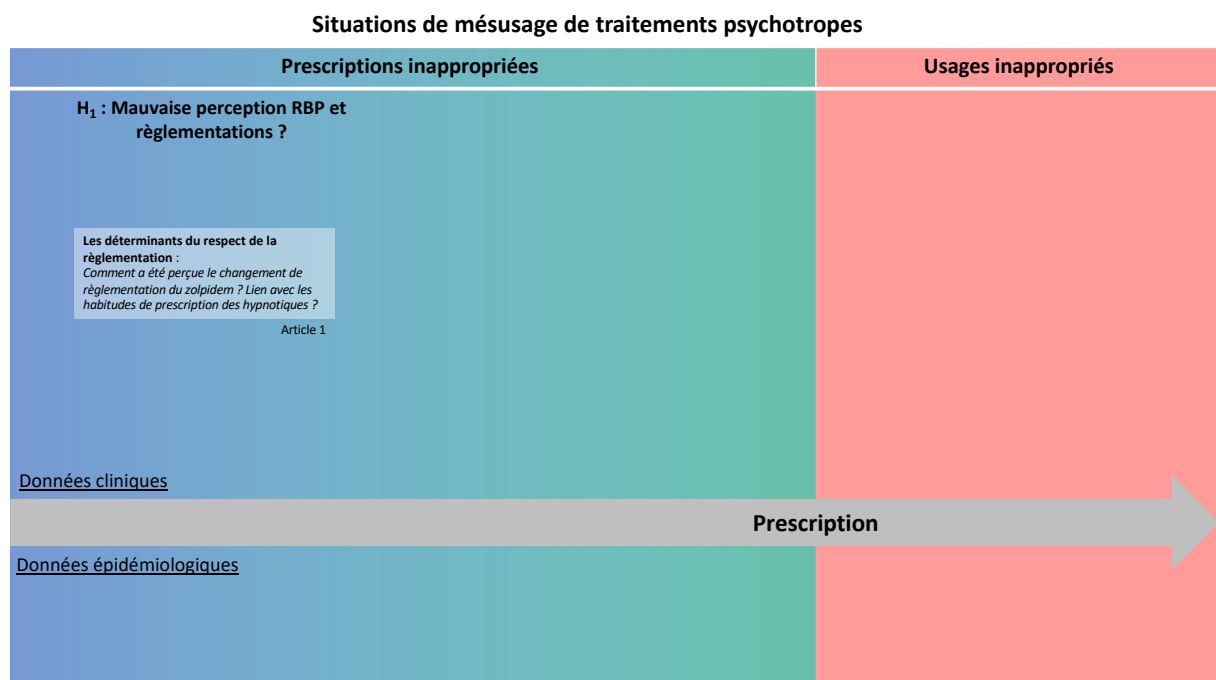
Situations de mésusage de traitements psychotropes

Prescriptions inappropriées

Usages inappropriés

$H_1$ : Mauvaise perception RBP et règlementations ?

Les déterminants du respect de la règlementation : *Comment a été perçue le changement de règlementation du zolpidem ? Lien avec les habitudes de prescription des hypnotiques ?*

Article 1

Données cliniques

Prescription

Données épidémiologiques